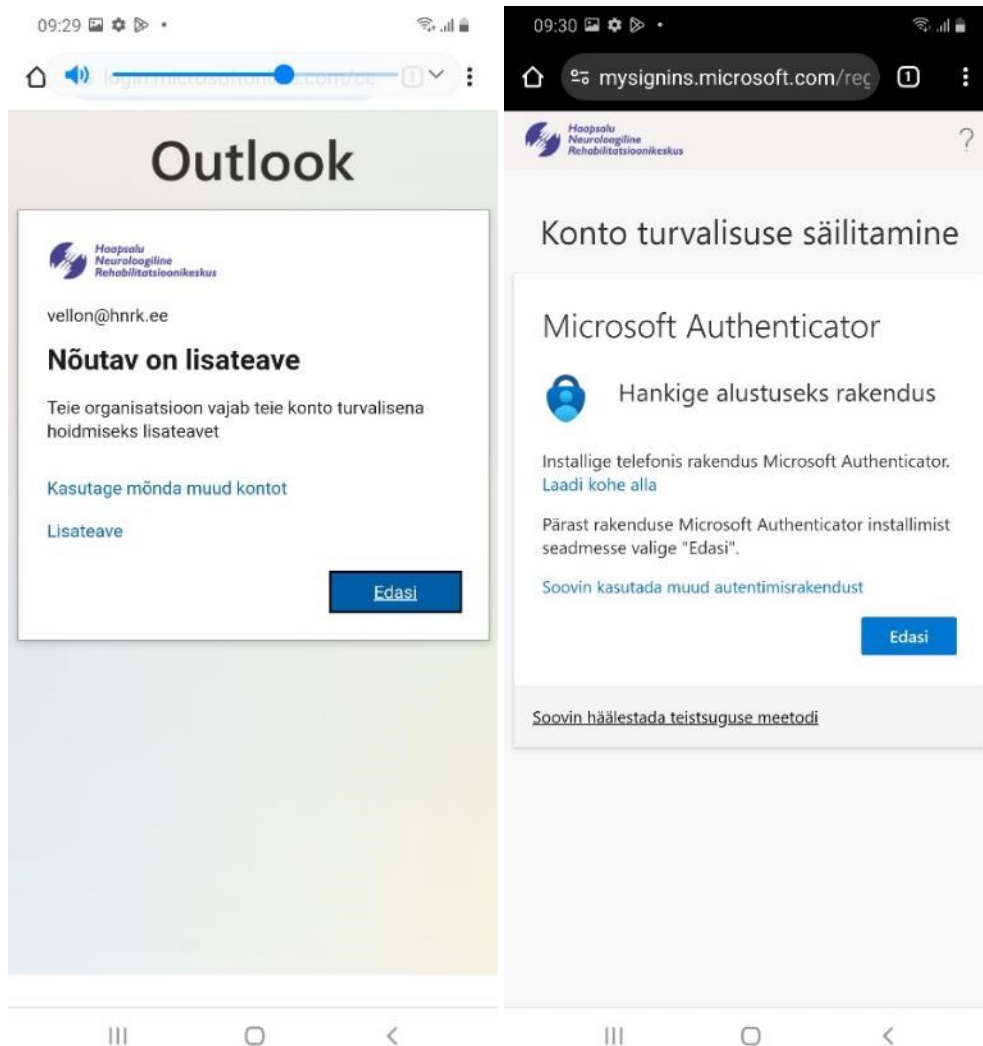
09:29

login.microsoftonline.com/co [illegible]

1

Outlook

Haapsalu
Neuroloogiline
Rehabilitatsioonikeskus

vellon@hnrk.ee

Nõutav on lisateave

Teie organisatsioon vajab teie konto turvalisena hoidmiseks lisateavet

Kasutage mõnda muud kontot

Lisateave

Edasi

09:30

mysignins.microsoft.com/reg

1

Haapsalu
Neuroloogiline
Rehabilitatsioonikeskus

?

Konto turvalisuse säilitamine

Microsoft Authenticator

Hankige alustuseks rakendus

Installige telefonis rakendus Microsoft Authenticator.
Laadi kohe alla

Pärast rakenduse Microsoft Authenticator installimist seadmesse valige "Edasi".

Soovin kasutada muud autentimisrakendust

Edasi

Soovin häälestada teistsuguse meetodi